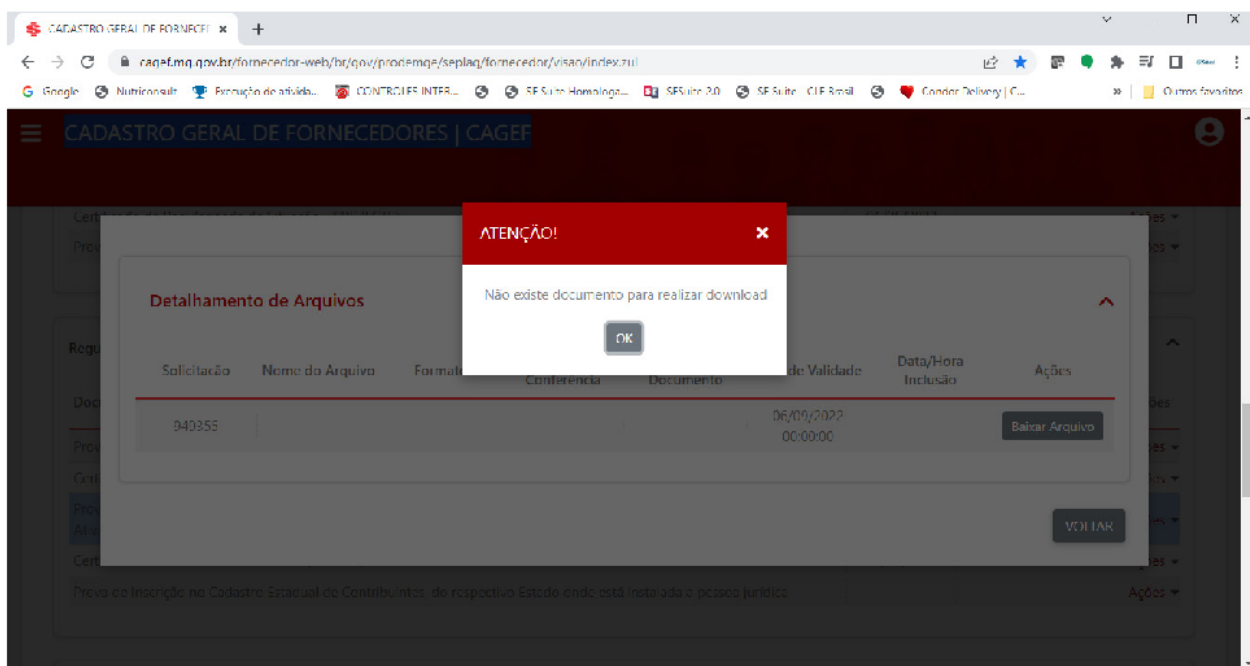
CADASTRO GERAL DE FORNECEI ×
+

cagef.mg.gov.br/fornecedor-web/br/gov/prodemge/seplag/fornecedor/visao/index.zul

Google Nutriconsult Execução de ativida... CONTROLES INTER... SE Suite Homologa... SESuite 2.0 SE Suite - CLF Brasil Condor Delivery | C... » Outros favoritos

CADASTRO GERAL DE FORNECEDORES | CAGEF

Ações
Ações

Detalhamento de Arquivos

| Solicitação | Nome do Arquivo | Formato | Conferência | Documento | de Validade | Data/Hora Inclusão | Ações |
|---|---|---|---|---|---|---|---|
| 940355 | | | | | 06/09/2022 00:00:00 | | Baixar Arquivo |

VOLTAR

Ações
Ações
Ações
Ações

Prova de Inscrição no Cadastro Estadual de Contribuintes, do respectivo Estado onde está instalada a pessoa jurídica
Ações

ATENÇÃO!
×
Não existe documento para realizar download
OK